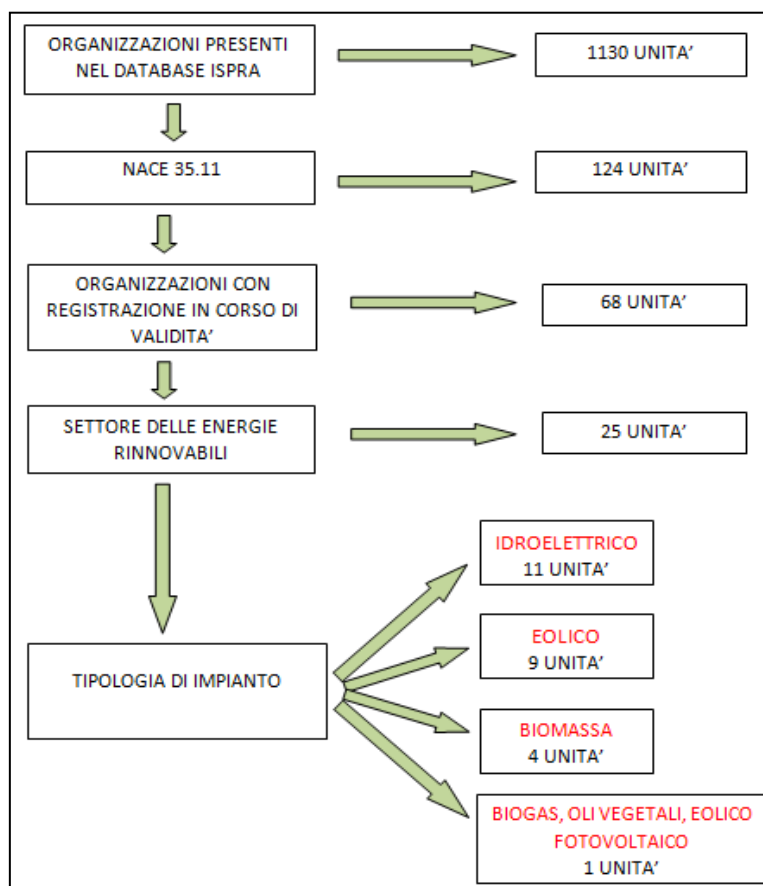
ORGANIZZAZIONI PRESENTI NEL DATABASE ISPRA

1130 UNITA'

NACE 35.11

124 UNITA'

ORGANIZZAZIONI CON REGISTRAZIONE IN CORSO DI VALIDITA'

68 UNITA'

SETTORE DELLE ENERGIE RINNOVABILI

25 UNITA'

TIPOLOGIA DI IMPIANTO

IDROELETTRICO
11 UNITA'

EOLICO
9 UNITA'

BIOMASSA
4 UNITA'

BIOGAS, OLI VEGETALI, EOLICO FOTOVOLTAICO
1 UNITA'